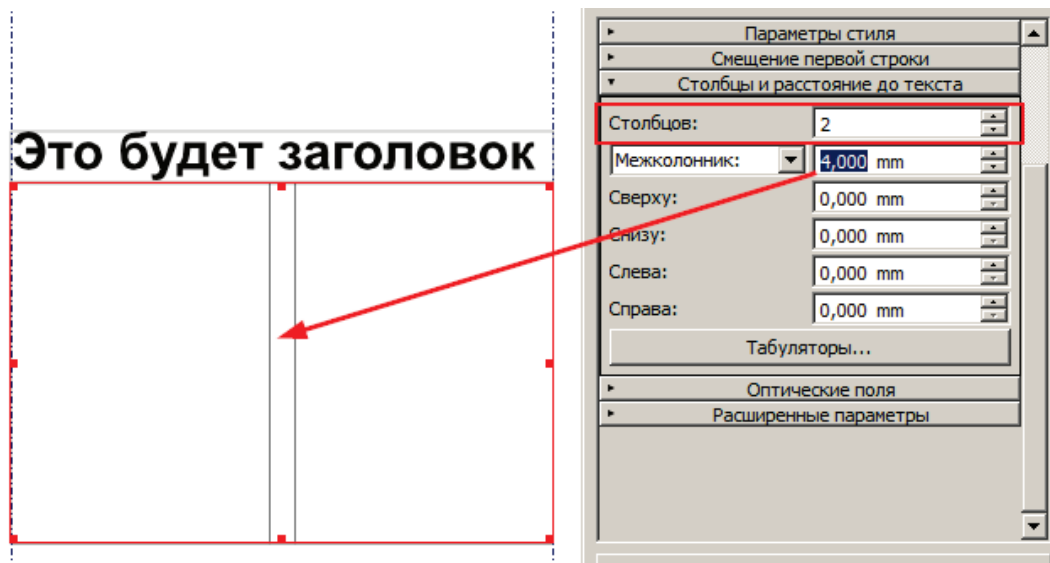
Это будет заголовок

Параметры стиля
Смещение первой строки
Столбцы и расстояние до текста
Столбцов: 2
Межколонник: 4,000 mm
Сверху: 0,000 mm
Снизу: 0,000 mm
Слева: 0,000 mm
Справа: 0,000 mm
Табуляторы...
Оптические поля
Расширенные параметры